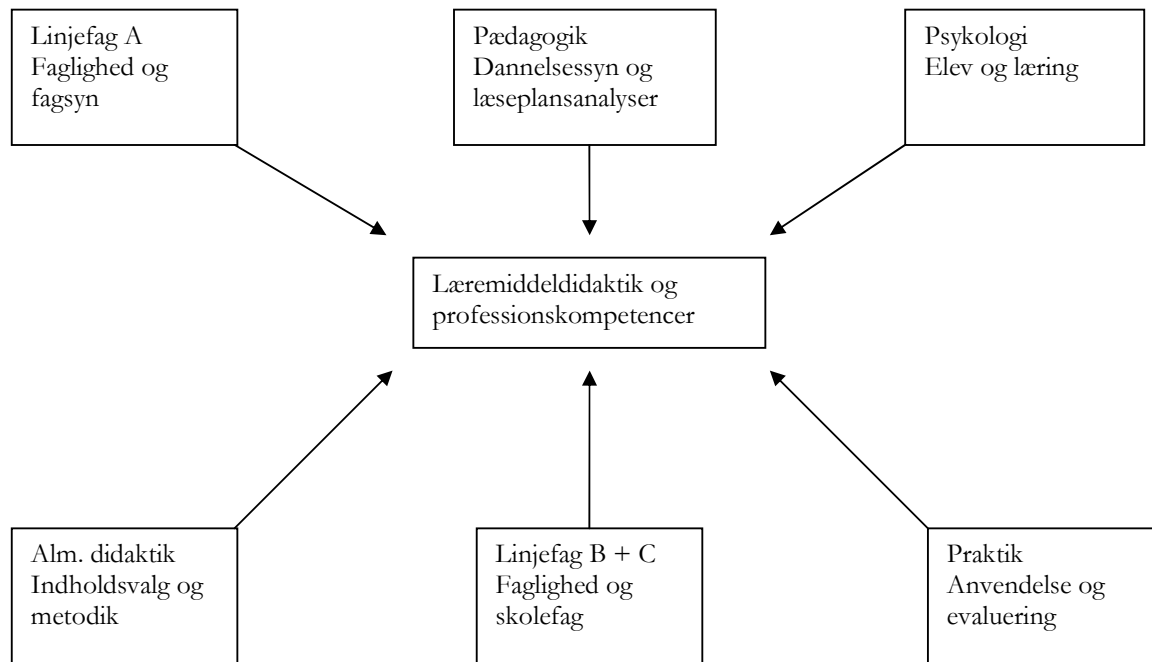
Linjefag A
Faglighed og fagsyn

Pædagogik
Dannelsessyn og læseplansanalyser

Psykologi
Elev og læring

Læremiddeldidaktik og professionskompetencer

Alm. didaktik
Indholdsvalg og metodik

Linjefag B + C
Faglighed og skolefag

Praktik
Anvendelse og evaluering